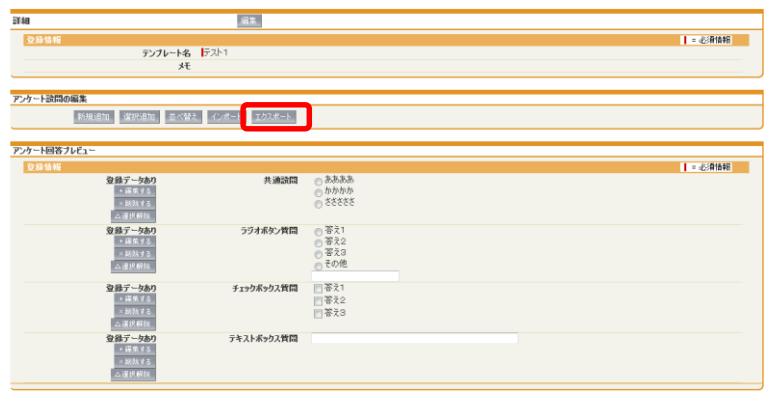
詳細

編集

登録情報

= 必須情報

テンプレート名 テスト1

メモ

アンケート設問の編集

新規追加 選択追加 並べ替え インポート エクスポート

アンケート回答プレビュー

登録情報

= 必須情報

登録データあり
+ 編集する
× 削除する
⚠ 選択解除

共通設問
あああああ
かかかかか
さささささ

登録データあり
+ 編集する
× 削除する
⚠ 選択解除

ラジオボタン質問
答え1
答え2
答え3
その他

登録データあり
+ 編集する
× 削除する
⚠ 選択解除

チェックボックス質問
答え1
答え2
答え3

登録データあり
+ 編集する
× 削除する
⚠ 選択解除

テキストボックス質問